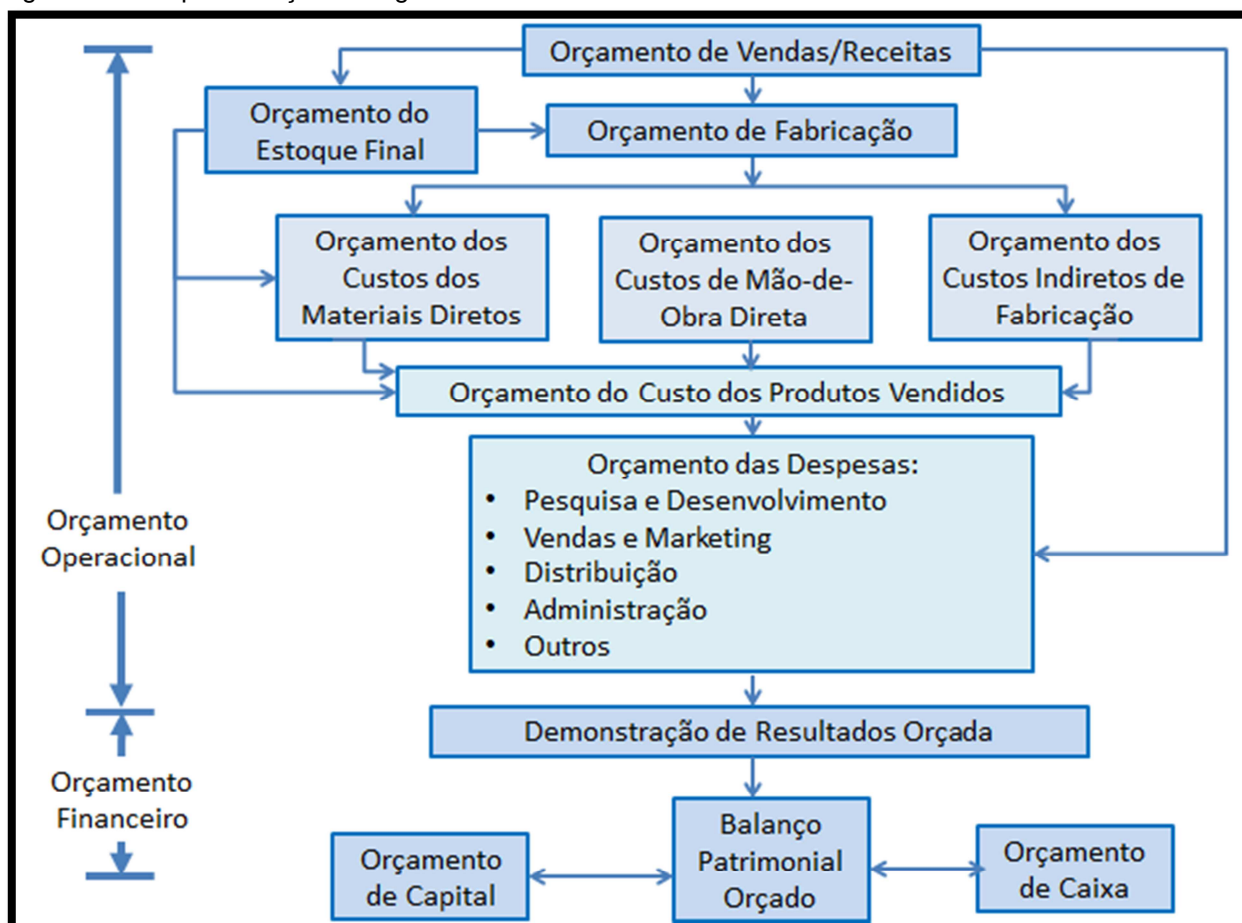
Orçamento de Vendas/Receitas

Orçamento do Estoque Final

Orçamento de Fabricação

Orçamento dos Custos dos Materiais Diretos

Orçamento dos Custos de Mão-de-Obra Direta

Orçamento dos Custos Indiretos de Fabricação

Orçamento do Custo dos Produtos Vendidos

Orçamento das Despesas:
• Pesquisa e Desenvolvimento
• Vendas e Marketing
• Distribuição
• Administração
• Outros

Orçamento Operacional

Demonstração de Resultados Orçada

Orçamento Financeiro

Orçamento de Capital

Balanço Patrimonial Orçado

Orçamento de Caixa